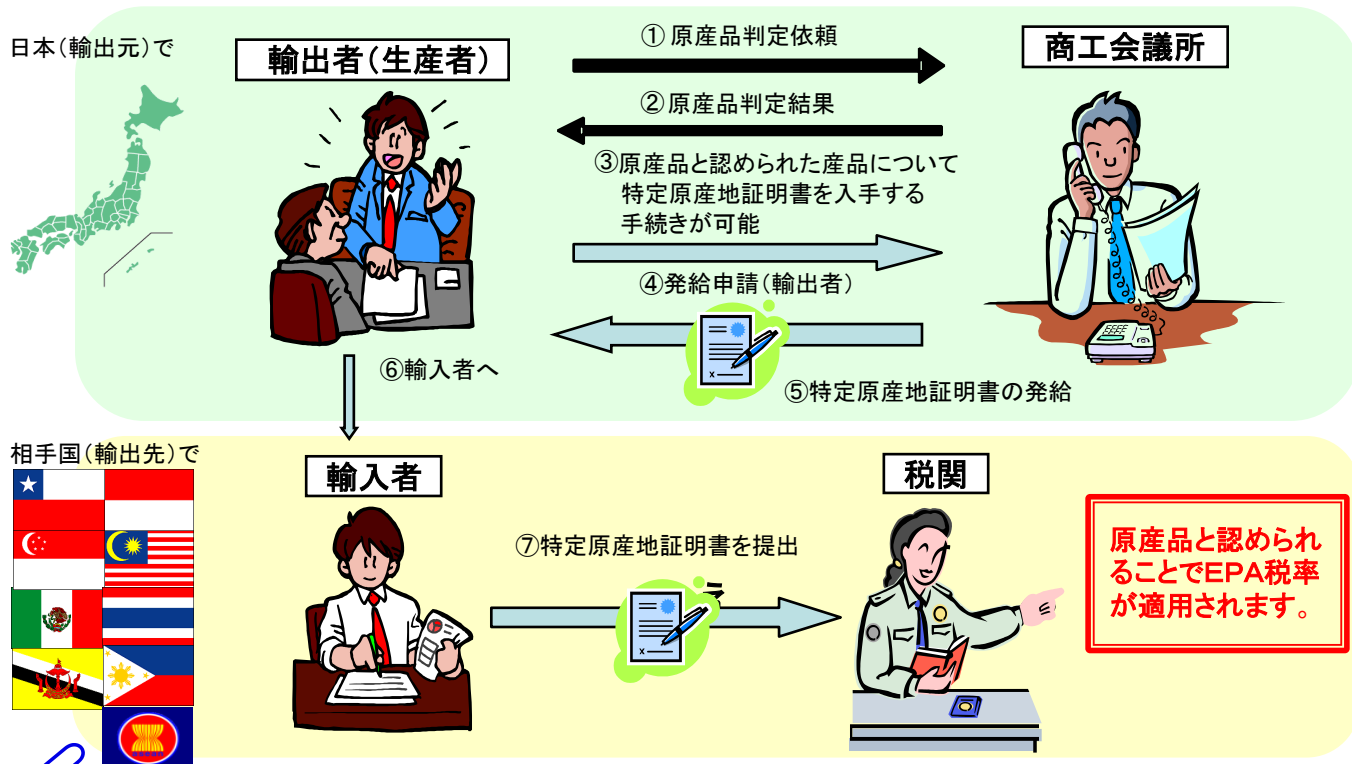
日本（輸出元）で

輸出者（生産者）

①原産品判定依頼

商工会議所

②原産品判定結果

③原産品と認められた産品について特定原産地証明書を入手する手続きが可能

④発給申請（輸出者）

⑤特定原産地証明書の発給

⑥輸入者へ

相手国（輸出先）で

輸入者

税関

⑦特定原産地証明書を提出

原産品と認められることでEPA税率が適用されます。